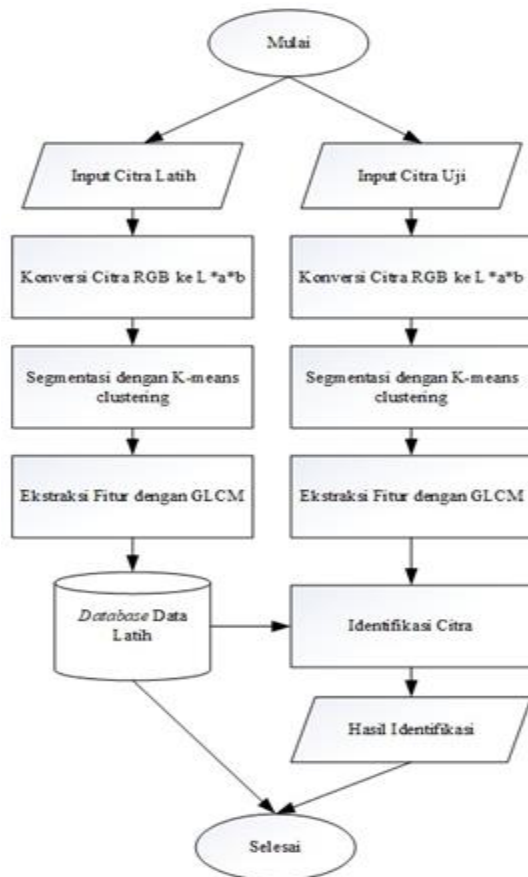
Mulai

Input Citra Latih

Konversi Citra RGB ke L *a*b

Segmentasi dengan K-means clustering

Ekstraksi Fitur dengan GLCM

Database Data Latih

Input Citra Uji

Konversi Citra RGB ke L *a*b

Segmentasi dengan K-means clustering

Ekstraksi Fitur dengan GLCM

Identifikasi Citra

Hasil Identifikasi

Selesai